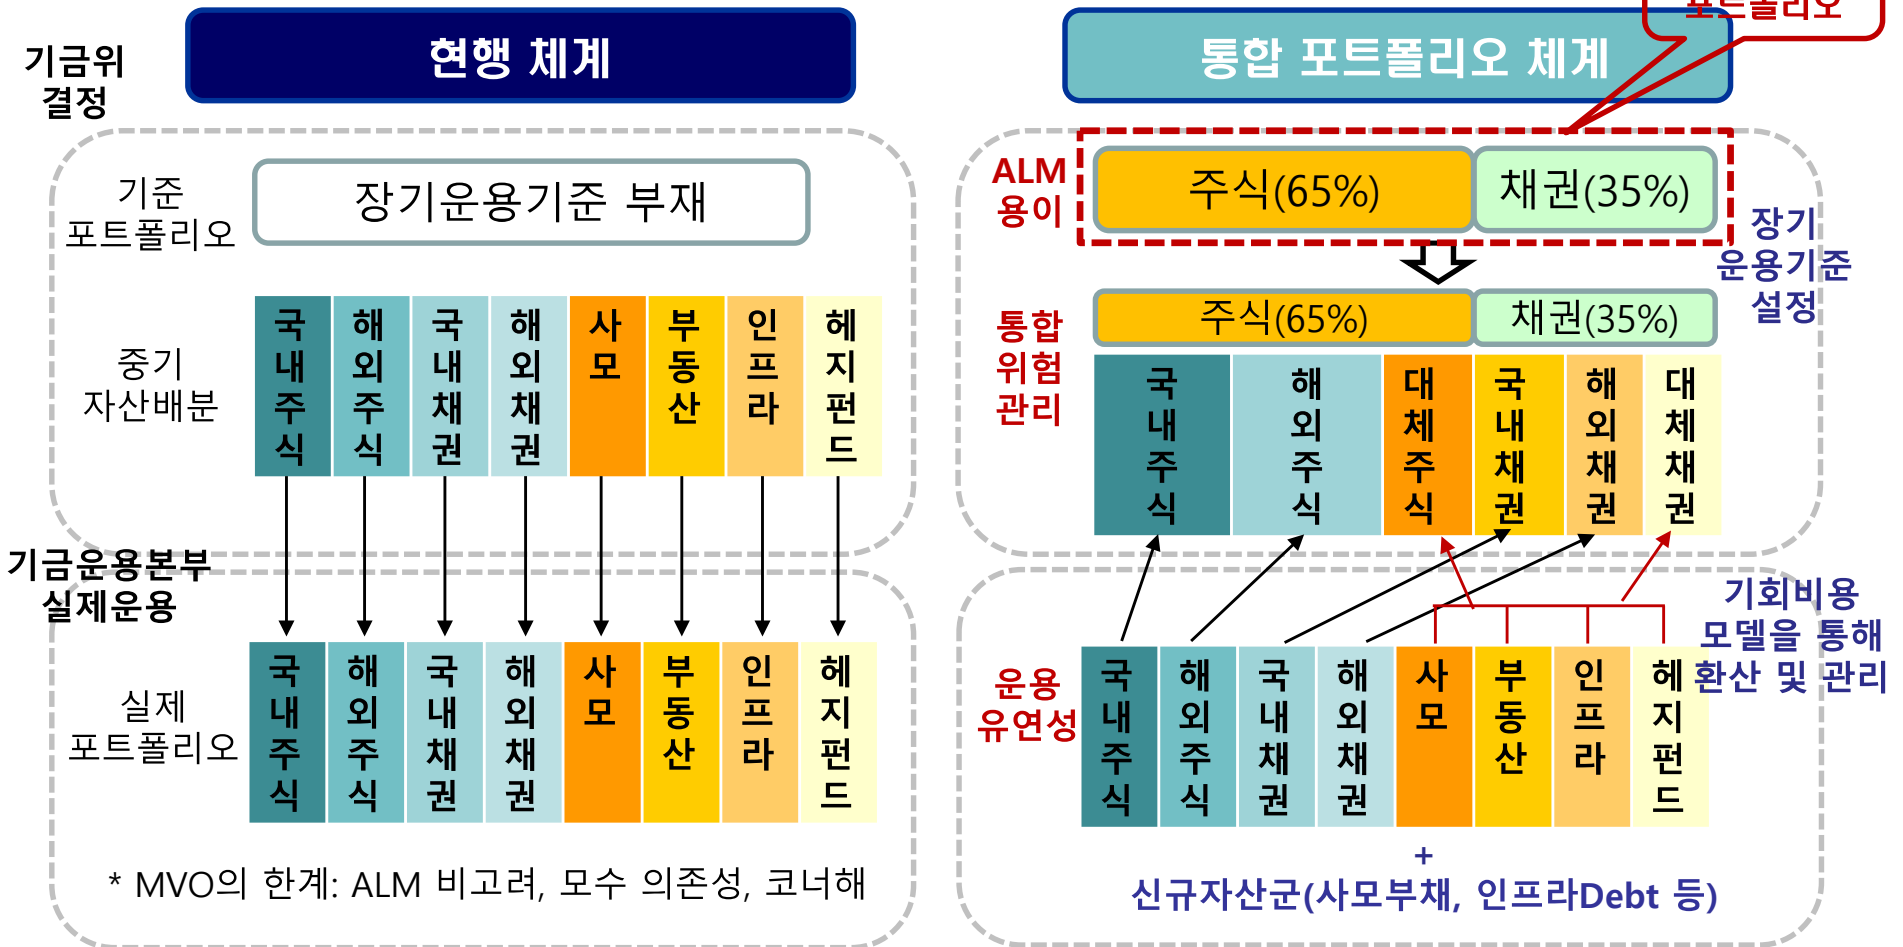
기금위 결정

현행 체계

기준 포트폴리오

장기운용기준 부재

중기 자산배분

국내주식 | 해외주식 | 국내채권 | 해외채권 | 사모 | 부동산 | 인프라 | 헤지펀드

기금운용본부 실제운용

실제 포트폴리오

국내주식 | 해외주식 | 국내채권 | 해외채권 | 사모 | 부동산 | 인프라 | 헤지펀드

* MVO의 한계: ALM 비고려, 모수 의존성, 코너해

통합 포트폴리오 체계

포트폴리오

ALM 용이

주식(65%) | 채권(35%)

장기 운용기준 설정

통합 위험 관리

주식(65%) | 채권(35%)

국내주식 | 해외주식 | 대체주식 | 국내채권 | 해외채권 | 대체채권

기회비용 모델을 통해 환산 및 관리

운용 유연성

국내주식 | 해외주식 | 국내채권 | 해외채권 | 사모 | 부동산 | 인프라 | 헤지펀드

+
신규자산군(사모부채, 인프라Debt 등)